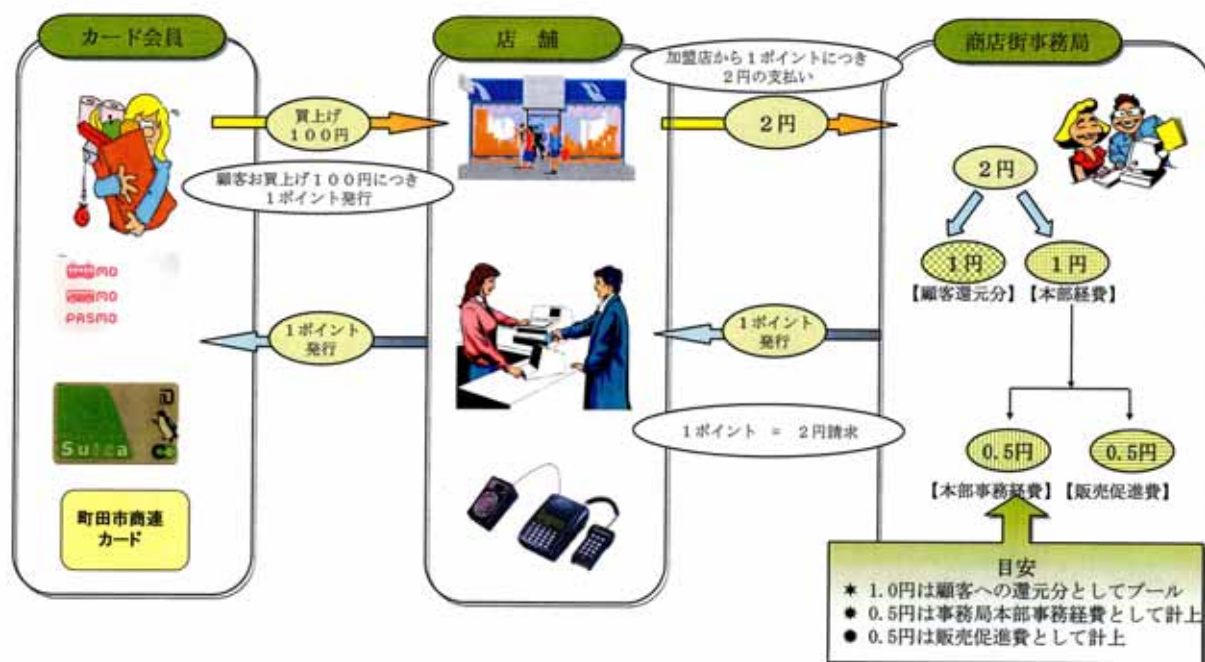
カード会員

店　舗

商店街事務局

加盟店から１ポイントにつき２円の支払い

買上げ
１００円

顧客お買上げ１００円につき１ポイント発行

２円

２円

１円
【顧客還元分】

１円
【本部経費】

PASMO
PASMO
PASMO

１ポイント発行

１ポイント発行

Suica

１ポイント　＝　２円請求

町田市商連カード

０.５円
【本部事務経費】

０.５円
【販売促進費】

目安
★ １.０円は顧客への還元分としてプール
● ０.５円は事務局本部事務経費として計上
● ０.５円は販売促進費として計上